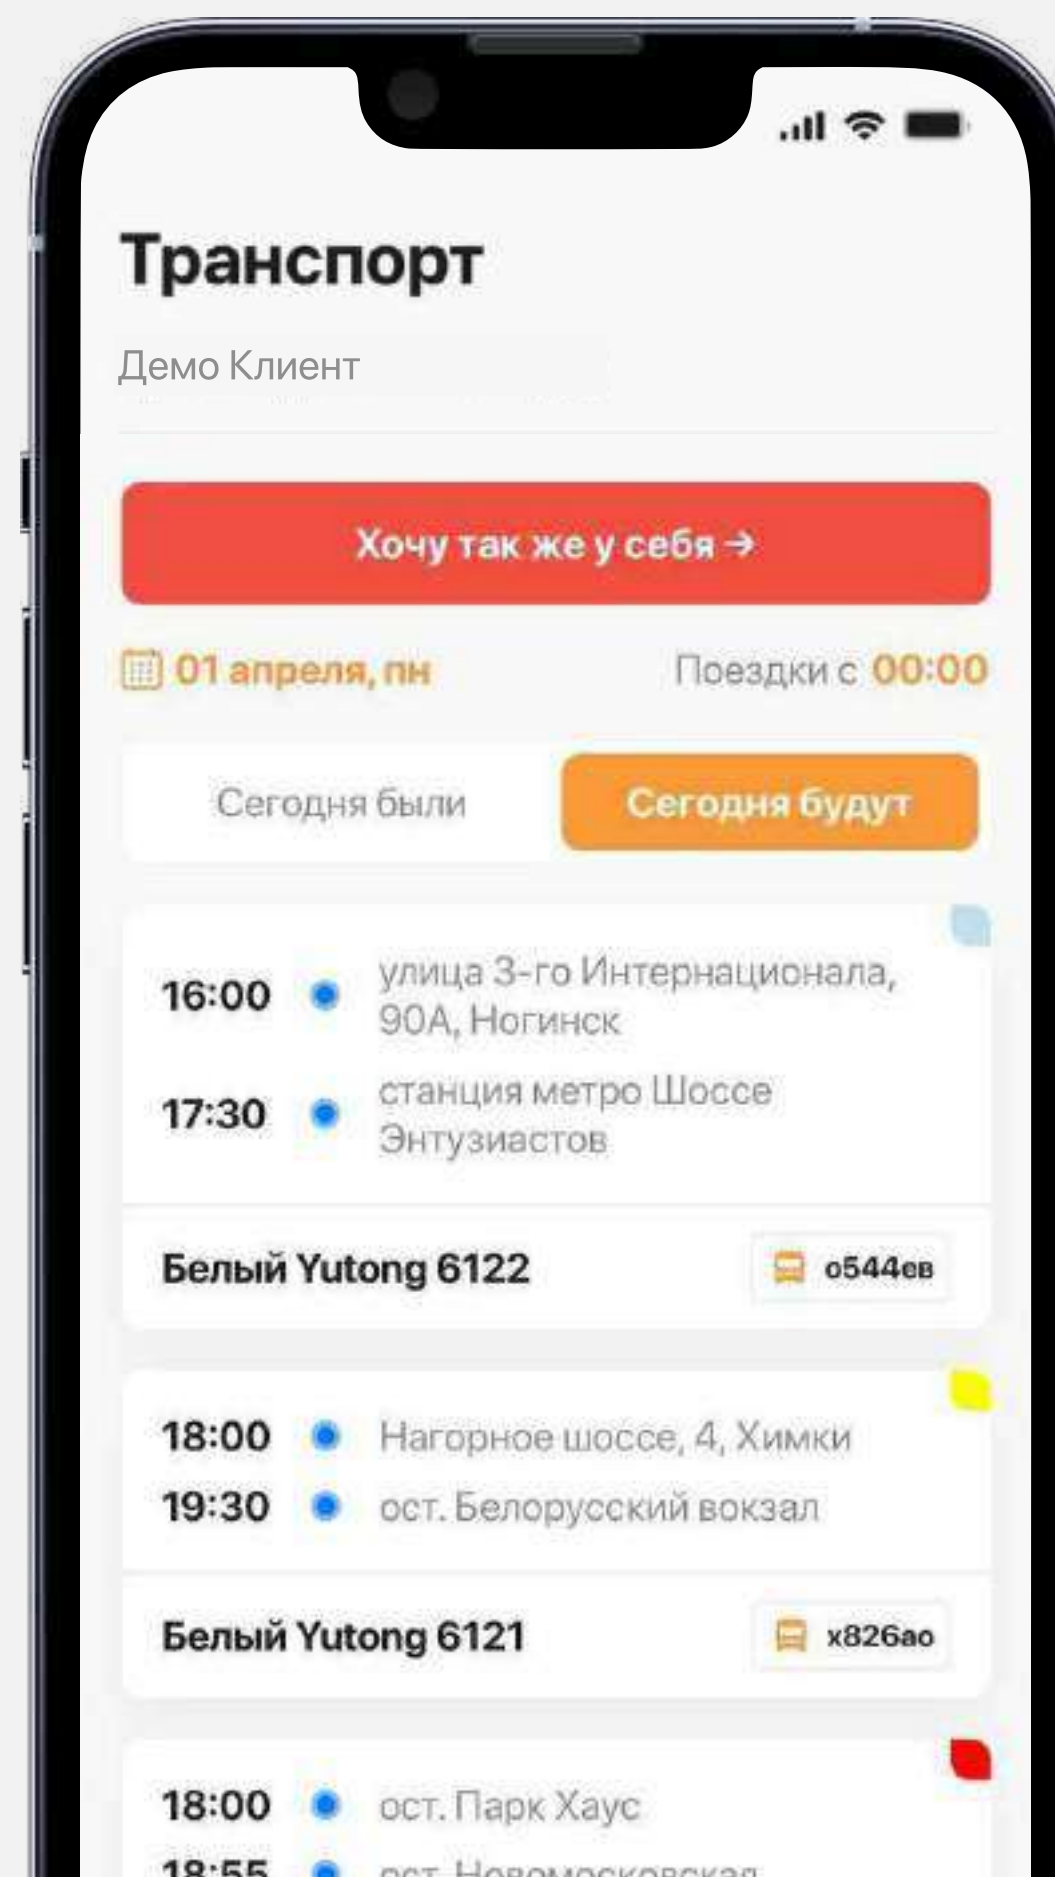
Транспорт

Демо Клиент

Хочу так же у себя →

01 апреля, пн

Поездки с 00:00

Сегодня были

Сегодня будут

16:00 улица 3-го Интернационала, 90А, Ногинск

17:30 станция метро Шоссе Энтузиастов

Белый Yutong 6122

о544ев

18:00 Нагорное шоссе, 4, Химки

19:30 ост. Белорусский вокзал

Белый Yutong 6121

х826ао

18:00 ост. Парк Хаус

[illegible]